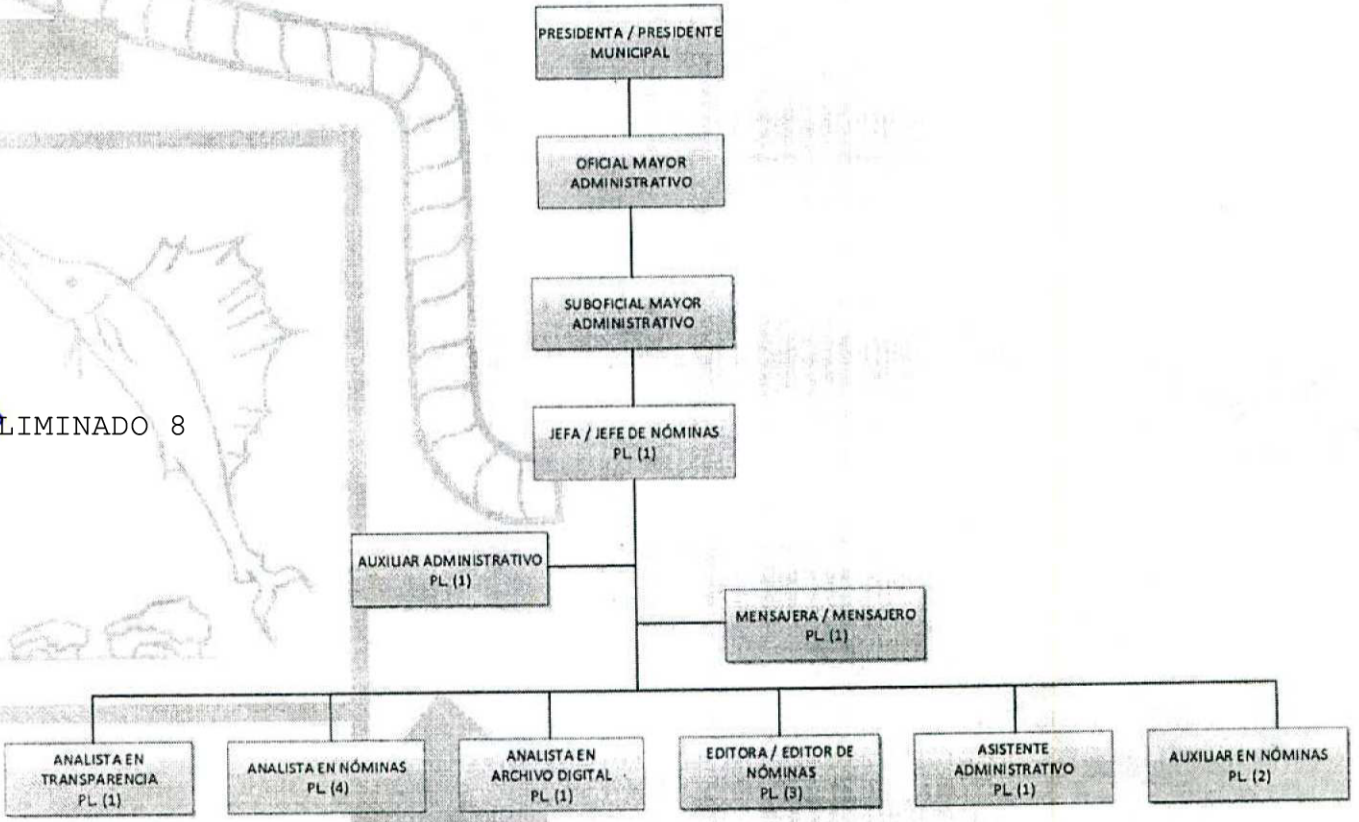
PRESIDENTA / PRESIDENTE MUNICIPAL

OFICIAL MAYOR ADMINISTRATIVO

SUBOFICIAL MAYOR ADMINISTRATIVO

LIMINADO 8

JEFA / JEFE DE NÓMINAS PL. (1)

AUXILIAR ADMINISTRATIVO PL. (1)

MENSAJERA / MENSAJERO PL. (1)

ANALISTA EN TRANSPARENCIA PL. (1)

ANALISTA EN NÓMINAS PL. (4)

ANALISTA EN ARCHIVO DIGITAL PL. (1)

EDITORA / EDITOR DE NÓMINAS PL. (3)

ASISTENTE ADMINISTRATIVO PL. (1)

AUXILIAR EN NÓMINAS PL. (2)